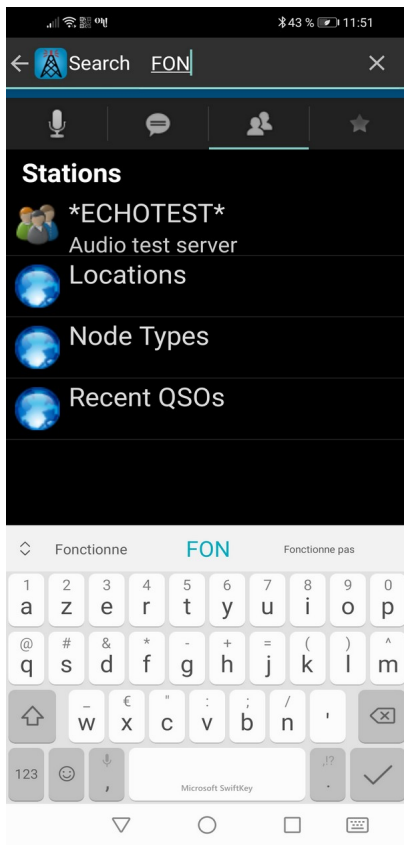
43 % 11:51

Search FON

Stations

*ECHOTEST*
Audio test server

Locations

Node Types

Recent QSOs

Fonctionne FON Fonctionne pas

1 a 2 z 3 e 4 r 5 t 6 y 7 u 8 i 9 o 0 p
@ q # s & d * f - g + h = j ( k ) l ^ m
_ w € x " c : v ; b / n '
123 , Microsoft SwiftKey .!? .